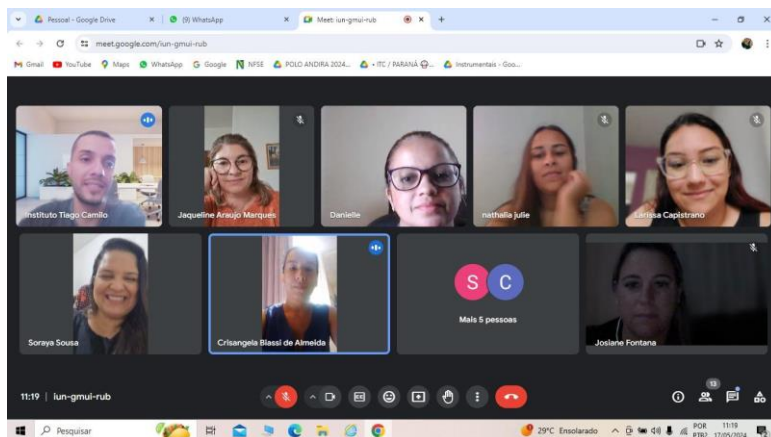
Pessoal - Google Drive
(9) WhatsApp
Meet: iun-gmui-rub
meet.google.com/iun-gmui-rub
Gmail YouTube Maps WhatsApp Google NFSE POLO ANDIRA 2024... • ITC / PARANÁ ... Instrumentais - Goo...

Instituto Tiago Camilo
Jaqueline Araujo Marques
Danielle
nathalia julie
Larissa Capistrano
Soraya Sousa
Crisangela Blassi de Almeida
S C
Mais 5 pessoas
Josiane Fontana

11:19 | iun-gmui-rub
13

Pesquisar
29°C Ensolarado
POR PTB2
11:19 17/05/2024